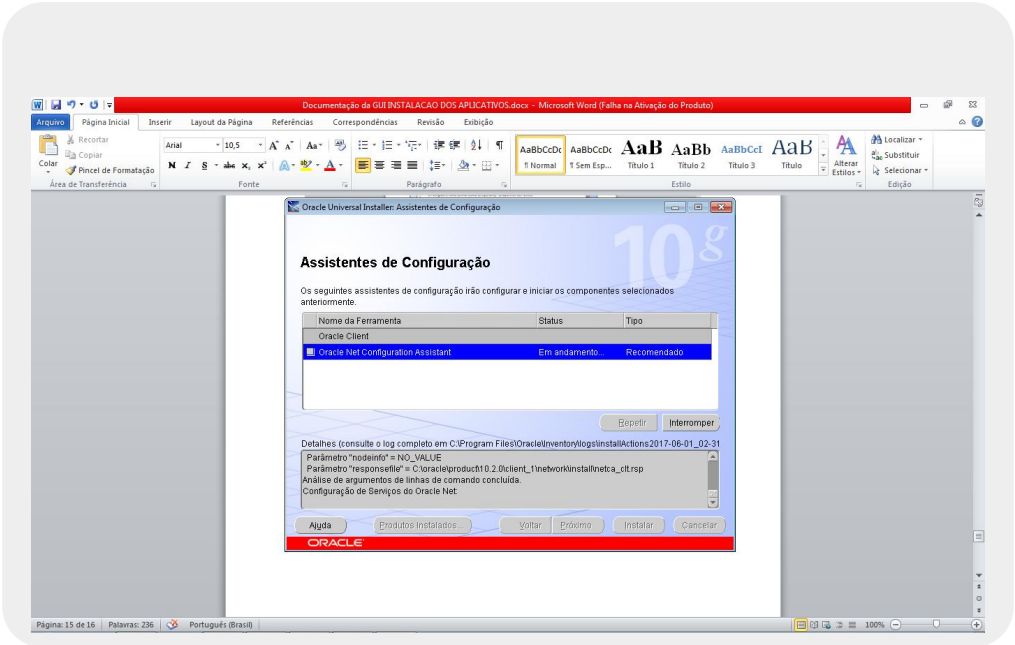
Documentação da GUI INSTALACAO DOS APLICATIVOS.docx - Microsoft Word (Falha na Ativação do Produto)

Arquivo | Página Inicial | Inserir | Layout da Página | Referências | Correspondências | Revisão | Exibição

Recortar
Copiar
Colar
Pincel de Formatação
Área de Transferência

Arial | 10,5
Fonte

Parágrafo

AaBbCcDc ¶ Normal | AaBbCcDc ¶ Sem Esp... | AaB Título 1 | AaBb Título 2 | AaBbCcI Título 3 | AaB Título
Alterar Estilos
Estilo

Localizar
Substituir
Selecionar
Edição

Oracle Universal Installer: Assistentes de Configuração

10g

Assistentes de Configuração

Os seguintes assistentes de configuração irão configurar e iniciar os componentes selecionados anteriormente.

| Nome da Ferramenta | Status | Tipo |
|---|---|---|
| Oracle Client | | |
| Oracle Net Configuration Assistant | Em andamento... | Recomendado |

Repetir | Interromper

Detalhes (consulte o log completo em C:\Program Files\Oracle\Inventory\logs\installActions2017-06-01_02-31

Parâmetro "nodeinfo" = NO_VALUE
Parâmetro "responsefile" = C:\oracle\product\10.2.0\client_1\network\install\netca_clt.rsp
Análise de argumentos de linhas de comando concluída.
Configuração de Serviços do Oracle Net:

Ajuda | Produtos Instalados... | Voltar | Próximo | Instalar | Cancelar

ORACLE

Página: 15 de 16 | Palavras: 236 | Português (Brasil) | 100%